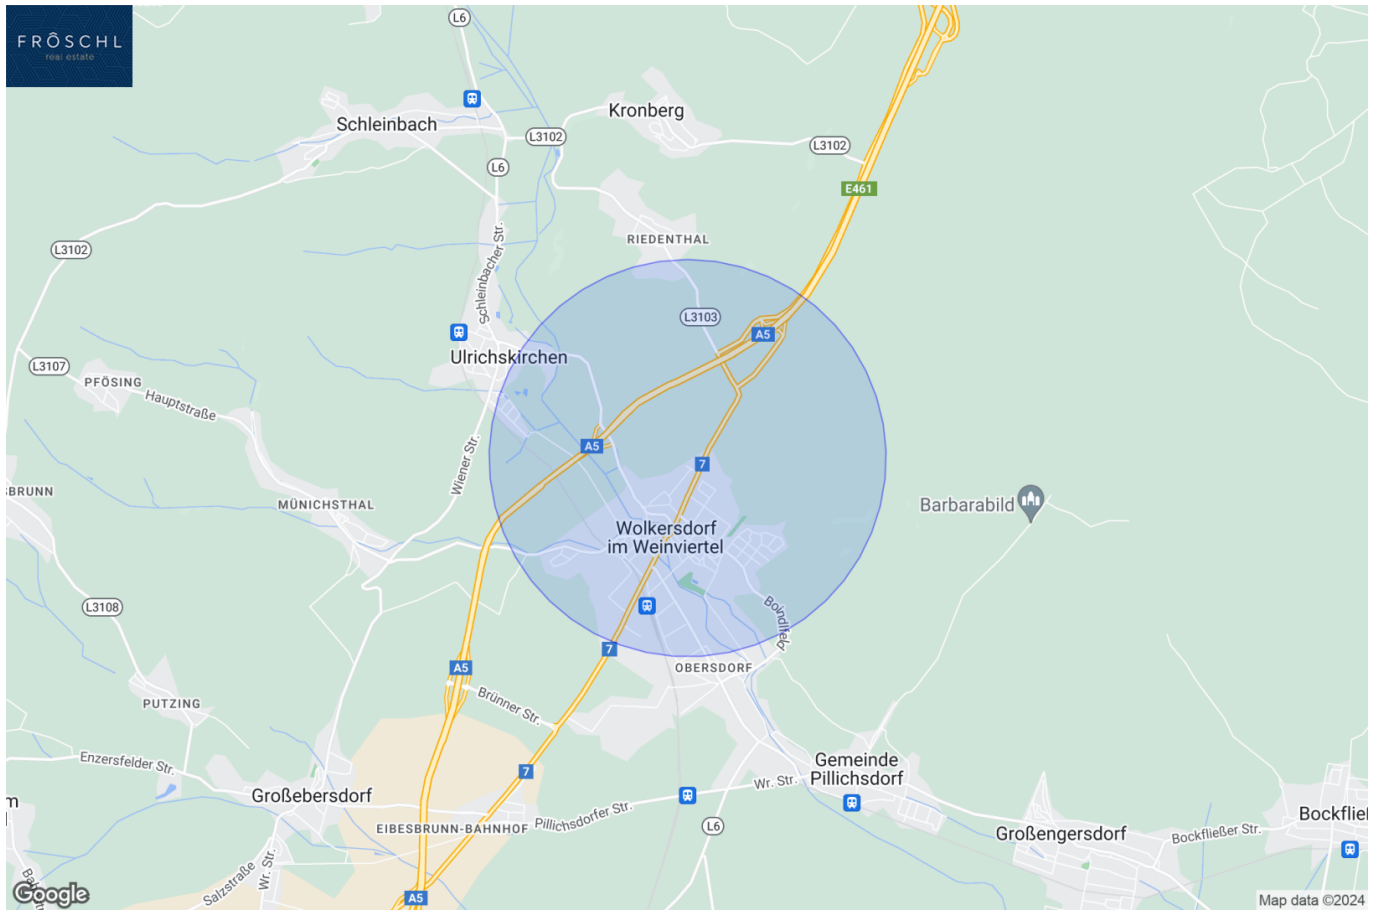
FRÖSCHL
real estate

L6
Schleinbach
L3102
Kronberg
L3102
L6
E461
L3102
Schleinbacher Str.
RIEDENTHAL
L3103
A5
L3107
Ulrichskirchen
PFÖSING
Hauptstraße
A5
Wiener Str.
7
BRUNN
MÜNICHSTHAL
Barbarabild
Wolkersdorf im Weinviertel
L3108
Bondifeld
7
OBERSDORF
A5
PUTZING
Brünner Str.
Enzersfelder Str.
7
Gemeinde Pillichsdorf
Wr. Str.
Großebersdorf
Pillichsdorfer Str.
EIBESBRUNN-BAHNHOF
L6
Großengersdorf
Bockfließer Str.
Bockflie
Salzstraße
Wr. Str.
A5
Google
Map data ©2024